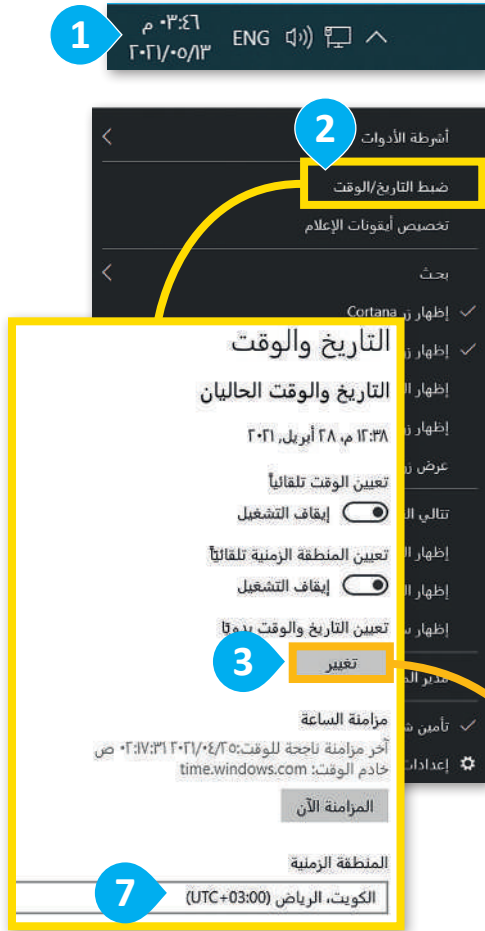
1
٠٣:٤٦ م
٢٠٢١/٠٥/١٣
ENG

2
أشرطة الأدوات
ضبط التاريخ/الوقت
تخصيص أيقونات الإعلام
بحث
إظهار زر Cortana
إظهار ز
إظهار ا
إظهار ز
عرض ز
تتالي ا
إظهار ا
إظهار ا
إظهار س
مدير الم
تأمين ش
إعدادات

التاريخ والوقت
التاريخ والوقت الحاليان
١٢:٣٨ م، ٢٨ أبريل ٢٠٢١
تعيين الوقت تلقائياً
إيقاف التشغيل
تعيين المنطقة الزمنية تلقائياً
إيقاف التشغيل
تعيين التاريخ والوقت يدوياً
3
تغيير
مزامنة الساعة
آخر مزامنة ناجحة للوقت:٢٠٢١/٠٤/٢٥ ٠٢:١٧:٣١ ص
خادم الوقت: time.windows.com
المزامنة الآن
المنطقة الزمنية
7
(UTC+03:00) الكويت، الرياض